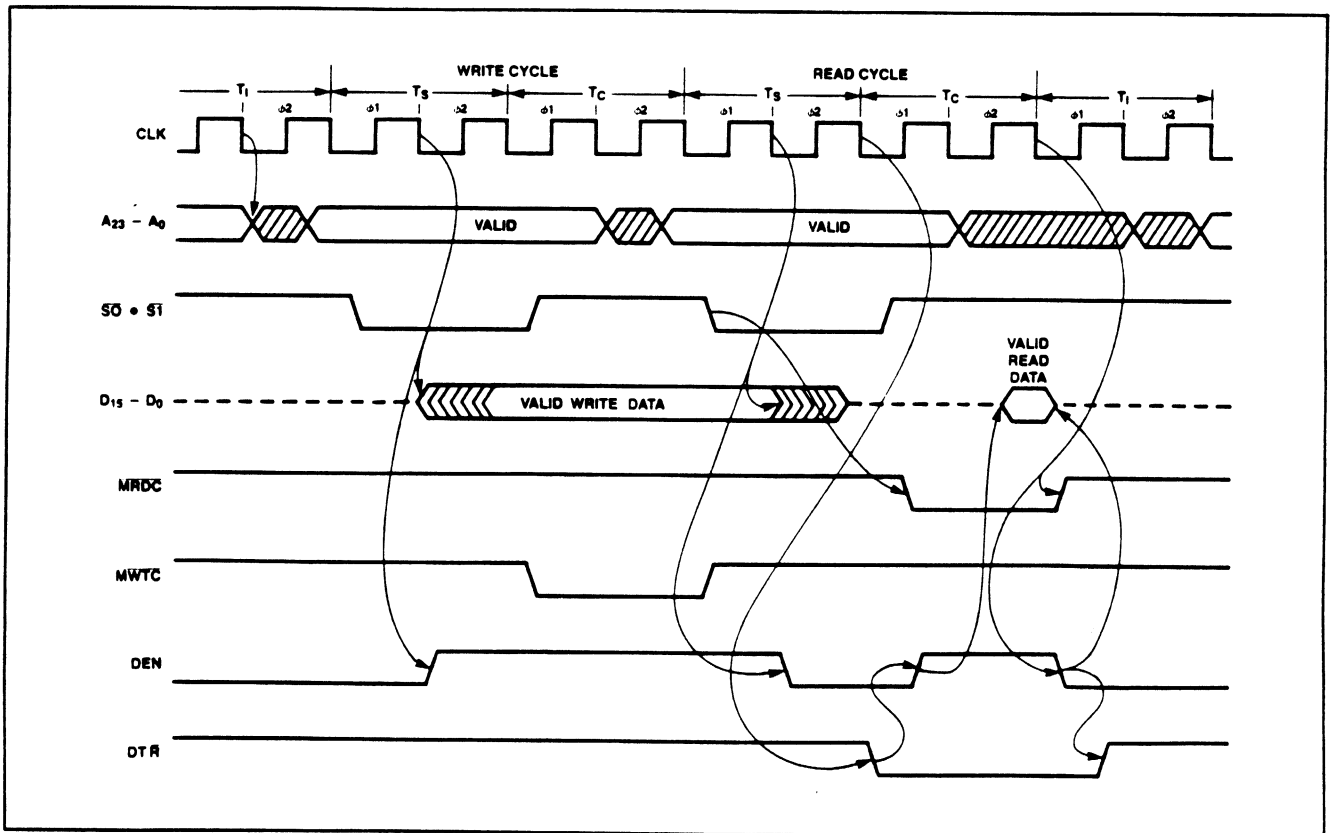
WRITE CYCLE

READ CYCLE

$T_I$

$T_S$

$T_C$

$T_S$

$T_C$

$T_I$

$\phi2$

$\phi1$

$\phi2$

$\phi1$

$\phi2$

$\phi1$

$\phi2$

$\phi1$

$\phi2$

$\phi1$

$\phi2$

CLK

$A_{23} - A_0$

VALID

VALID

$\overline{S0} \bullet \overline{S1}$

VALID READ DATA

$D_{15} - D_0$

VALID WRITE DATA

$\overline{MRDC}$

$\overline{MWTC}$

DEN

DT $\overline{R}$